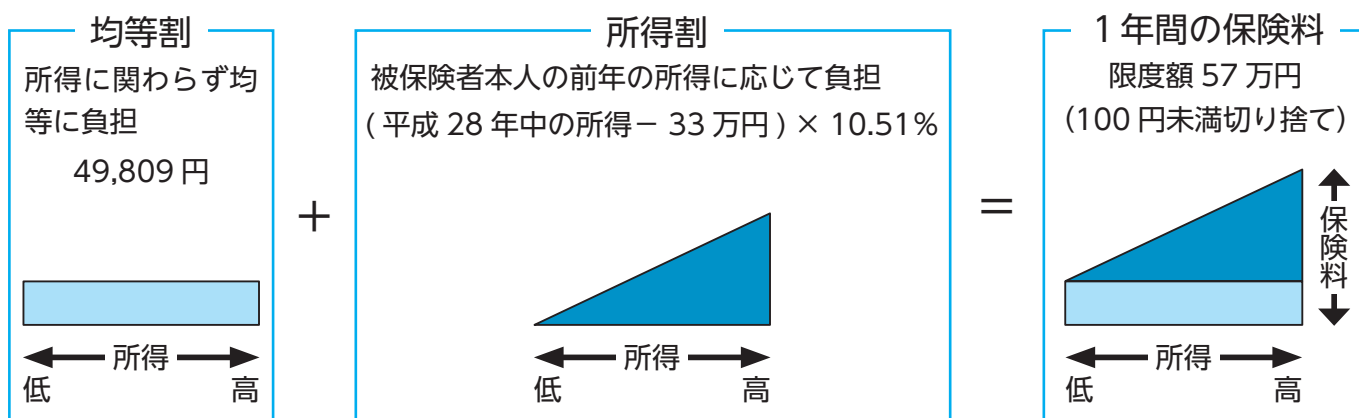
均等割

所得に関わらず均等に負担

49,809 円

所得

低 高

＋

所得割

被保険者本人の前年の所得に応じて負担

( 平成 28 年中の所得 − 33 万円 ) × 10.51%

所得

低 高

＝

1 年間の保険料

限度額 57 万円

(100 円未満切り捨て)

保険料

所得

低 高